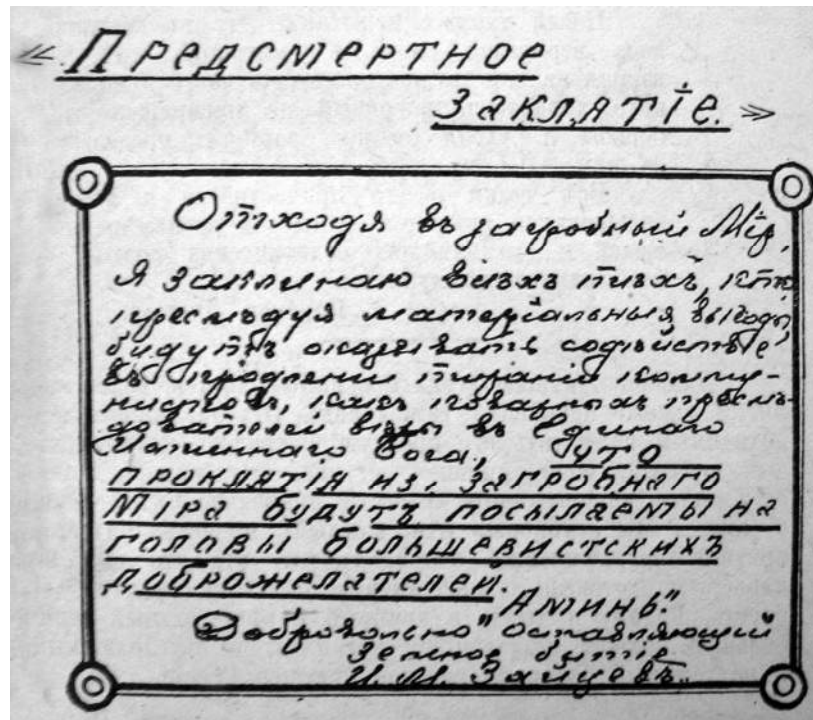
«Предсмертное
Заклятіе.»

Отходя въ загробный Міръ,
Я заклинаю всѣхъ тѣхъ, кто преслѣдуя матеріальныя выгоды будутъ оказывать содѣйствіе въ продленіи тиранія коммунистовъ, какъ позорныхъ преслѣдователей вѣры въ Единаго Истиннаго Бога, что проклятія из загробнаго Міра будутъ посылаемы на головы большевистскихъ доброжелателей.
"Аминь."
Добровольно" оставляющій земное бытіе
И. М. Зайцевъ.